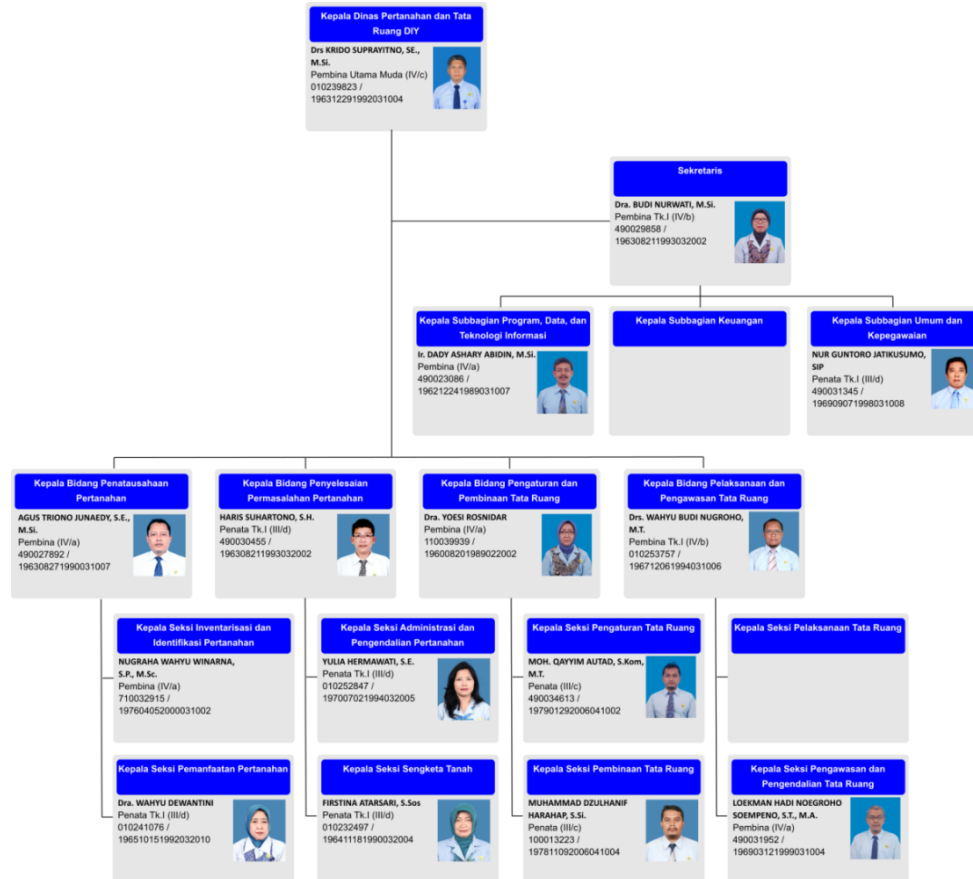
Kepala Dinas Pertanahan dan Tata Ruang DIY

Drs KRIDO SUPRAYITNO, SE., M.Si.
Pembina Utama Muda (IV/c)
010239823 /
196312291992031004

Sekretaris

Dra. BUDI NURWATI, M.Si.
Pembina Tk.I (IV/b)
490029858 /
196308211993032002

Kepala Subbagian Program, Data, dan Teknologi Informasi

Ir. DADY ASHARY ABIDIN, M.Si.
Pembina (IV/a)
490023086 /
196212241989031007

Kepala Subbagian Keuangan

Kepala Subbagian Umum dan Kepegawaian

NUR GUNTORO JATIKUSUMO, SIP
Penata Tk.I (III/d)
490031345 /
196909071998031008

Kepala Bidang Penatausahaan Pertanahan

AGUS TRIONO JUNAEDY, S.E., M.Si.
Pembina (IV/a)
490027892 /
196308271990031007

Kepala Bidang Penyelesaian Permasalahan Pertanahan

HARIS SUHARTONO, S.H.
Penata Tk.I (III/d)
490030455 /
196308211993032002

Kepala Bidang Pengaturan dan Pembinaan Tata Ruang

Dra. YOESI ROSNIDAR
Pembina (IV/a)
110039939 /
196008201989022002

Kepala Bidang Pelaksanaan dan Pengawasan Tata Ruang

Drs. WAHYU BUDI NUGROHO, M.T.
Pembina Tk.I (IV/b)
010253757 /
196712061994031006

Kepala Seksi Inventarisasi dan Identifikasi Pertanahan

NUGRAHA WAHYU WINARNA, S.P., M.Sc.
Pembina (IV/a)
710032915 /
197604052000031002

Kepala Seksi Administrasi dan Pengendalian Pertanahan

YULIA HERMAWATI, S.E.
Penata Tk.I (III/d)
010252847 /
197007021994032005

Kepala Seksi Pengaturan Tata Ruang

MOH. QAYYIM AUTAD, S.Kom, M.T.
Penata (III/c)
490034613 /
197901292006041002

Kepala Seksi Pelaksanaan Tata Ruang

Kepala Seksi Pemanfaatan Pertanahan

Dra. WAHYU DEWANTINI
Penata Tk.I (III/d)
010241076 /
196510151992032010

Kepala Seksi Sengketa Tanah

FIRSTINA ATARSARI, S.Sos
Penata Tk.I (III/d)
010232497 /
196411181990032004

Kepala Seksi Pembinaan Tata Ruang

MUHAMMAD DZULHANIF HARAHAP, S.Si.
Penata (III/c)
100013223 /
197811092006041004

Kepala Seksi Pengawasan dan Pengendalian Tata Ruang

LOEKMAN HADI NOEGROHO SOEMPENO, S.T., M.A.
Pembina (IV/a)
490031952 /
196903121999031004